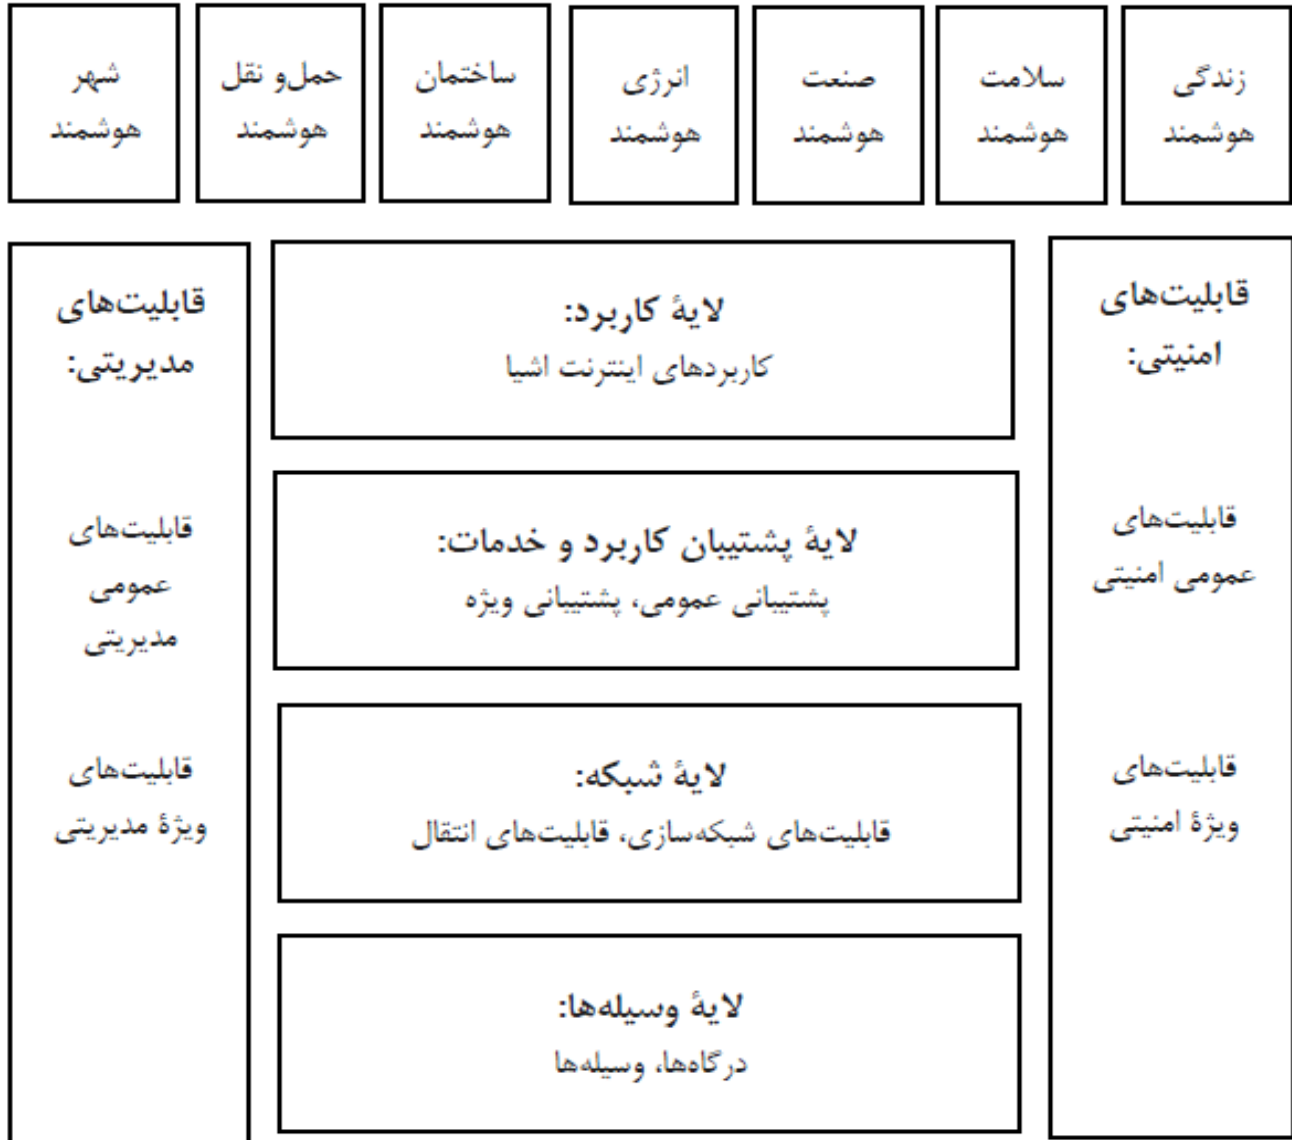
زندگی هوشمند

سلامت هوشمند

صنعت هوشمند

انرژی هوشمند

ساختمان هوشمند

حمل‌و نقل هوشمند

شهر هوشمند

قابلیت‌های امنیتی:

قابلیت‌های عمومی امنیتی

قابلیت‌های ویژهٔ امنیتی

لایهٔ کاربرد:
کاربردهای اینترنت اشیا

لایهٔ پشتیبان کاربرد و خدمات:
پشتیبانی عمومی، پشتیبانی ویژه

لایهٔ شبکه:
قابلیت‌های شبکه‌سازی، قابلیت‌های انتقال

لایهٔ وسیله‌ها:
درگاه‌ها، وسیله‌ها

قابلیت‌های مدیریتی:

قابلیت‌های عمومی مدیریتی

قابلیت‌های ویژهٔ مدیریتی